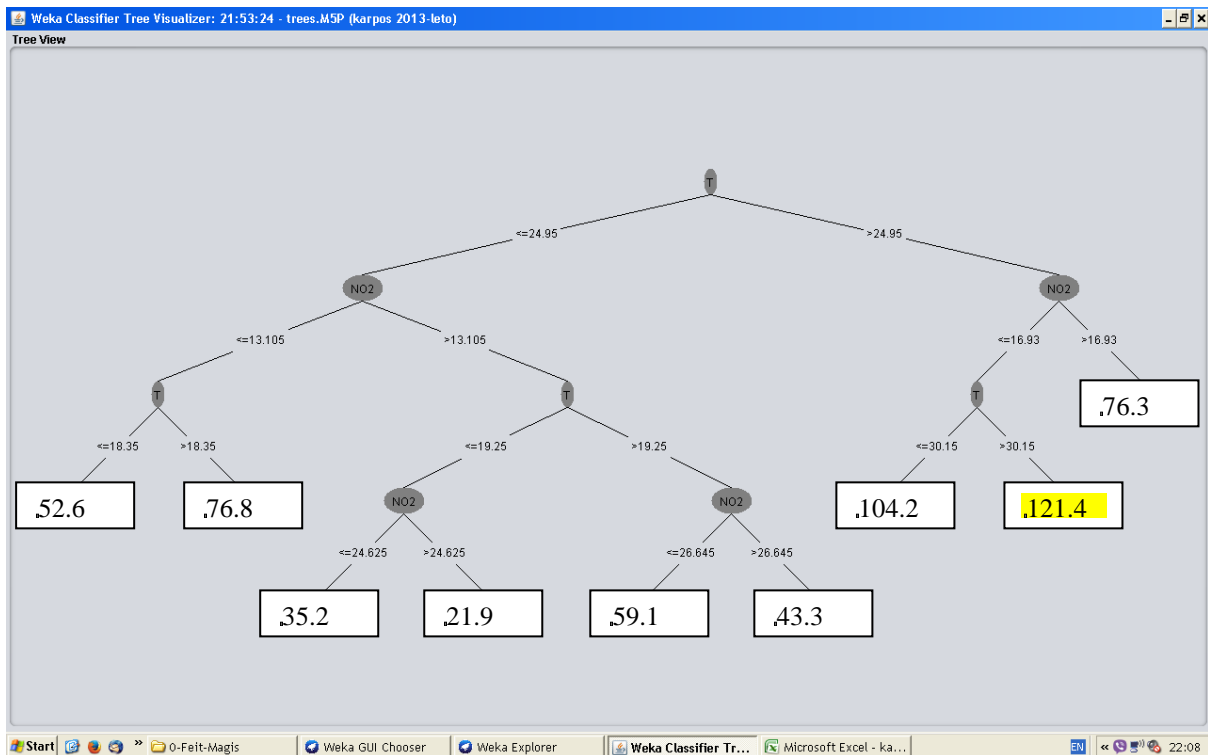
Weka Classifier Tree Visualizer: 21:53:24 - trees.M5P (karpos 2013-leto)
Tree View

T
<=24.95
>24.95
NO2
NO2
<=13.105
>13.105
<=16.93
>16.93
T
T
T
76.3
<=18.35
>18.35
<=19.25
>19.25
<=30.15
>30.15
52.6
76.8
NO2
NO2
104.2
121.4
<=24.625
>24.625
<=26.645
>26.645
35.2
21.9
59.1
43.3

Start
0-Feit-Magis
Weka GUI Chooser
Weka Explorer
Weka Classifier Tr...
Microsoft Excel - ka...
EN
22:08